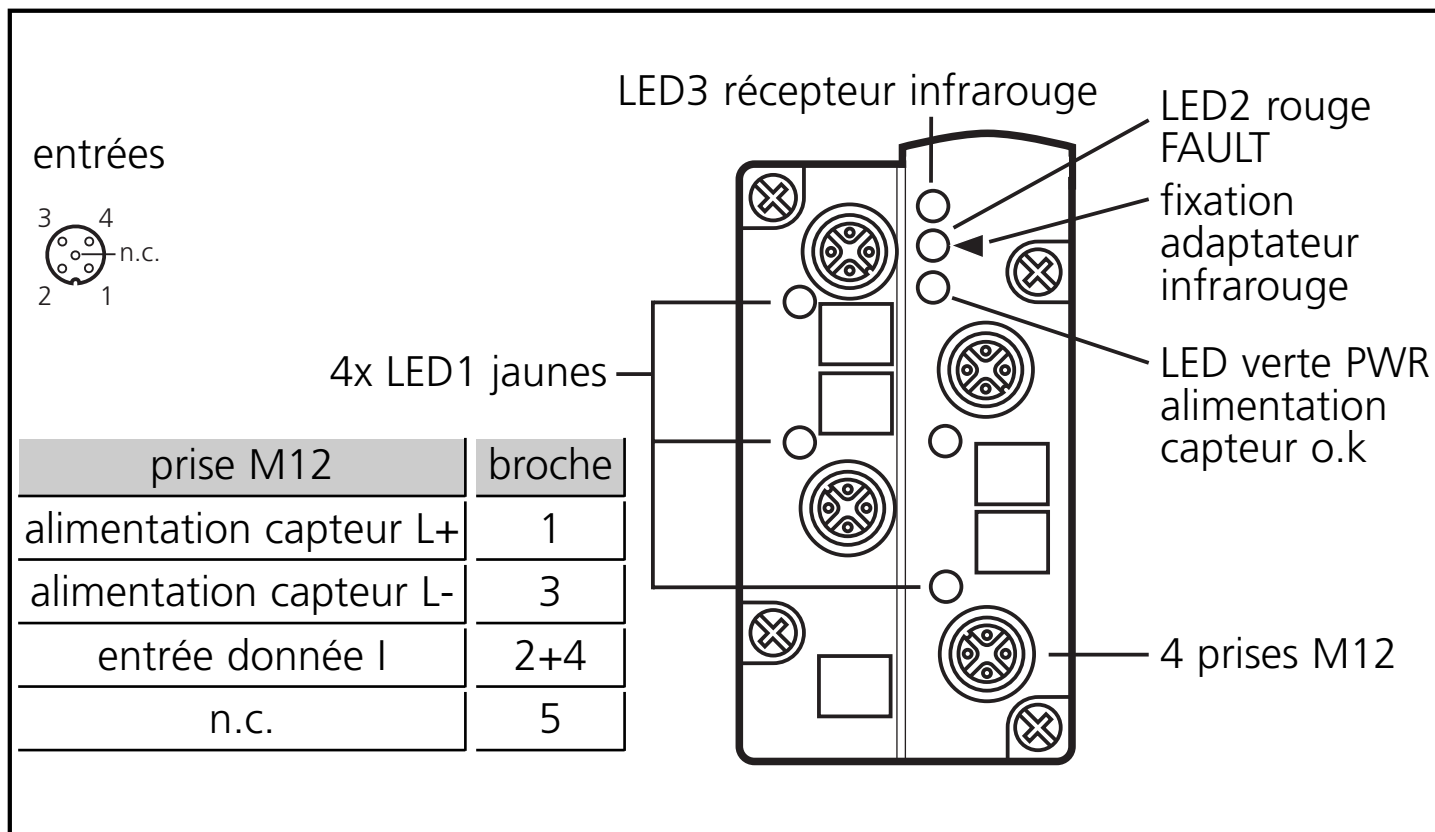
entrées

3 4
n.c.
2 1

LED3 récepteur infrarouge

LED2 rouge FAULT

fixation adaptateur infrarouge

LED verte PWR alimentation capteur o.k

4x LED1 jaunes

| prise M12 | broche |
|---|---|
| alimentation capteur L+ | 1 |
| alimentation capteur L- | 3 |
| entrée donnée I | 2+4 |
| n.c. | 5 |

4 prises M12